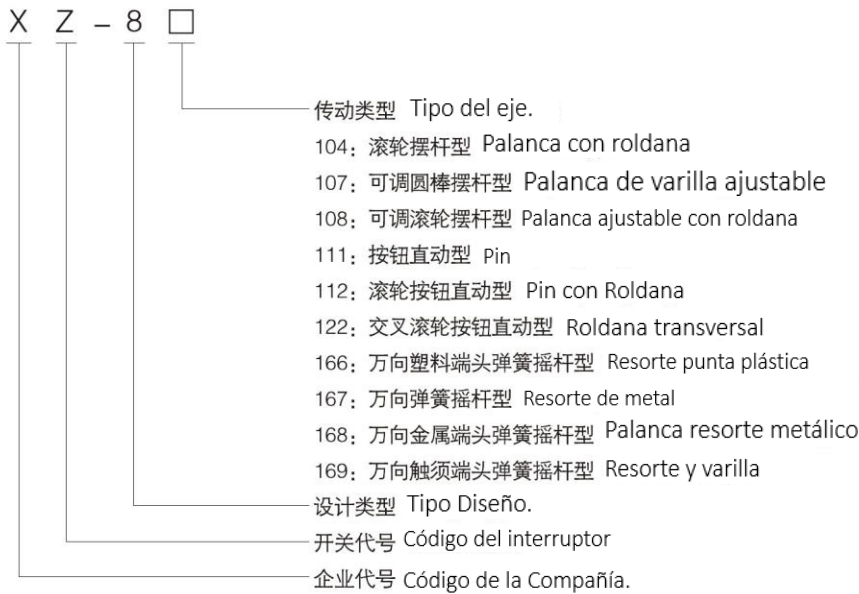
X Z - 8 □

传动类型 Tipo del eje.

104：滚轮摆杆型 Palanca con roldana

107：可调圆棒摆杆型 Palanca de varilla ajustable

108：可调滚轮摆杆型 Palanca ajustable con roldana

111：按钮直动型 Pin

112：滚轮按钮直动型 Pin con Roldana

122：交叉滚轮按钮直动型 Roldana transversal

166：万向塑料端头弹簧摇杆型 Resorte punta plástica

167：万向弹簧摇杆型 Resorte de metal

168：万向金属端头弹簧摇杆型 Palanca resorte metálico

169：万向触须端头弹簧摇杆型 Resorte y varilla

设计类型 Tipo Diseño.

开关代号 Código del interruptor

企业代号 Código de la Compañía.